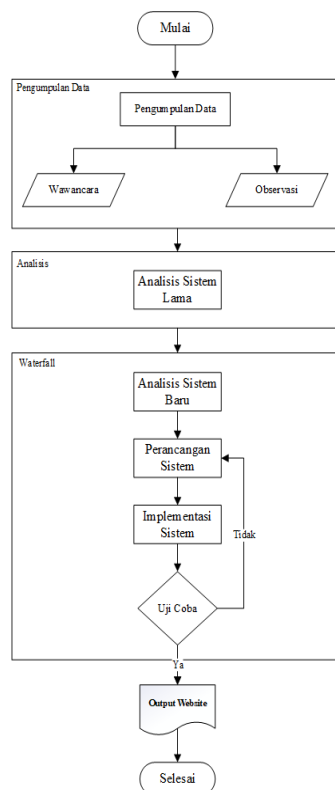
Mulai

Pengumpulan Data

Pengumpulan Data

Wawancara

Observasi

Analisis

Analisis Sistem Lama

Waterfall

Analisis Sistem Baru

Perancangan Sistem

Implementasi Sistem

Tidak

Uji Coba

Ya

Output Website

Selesai